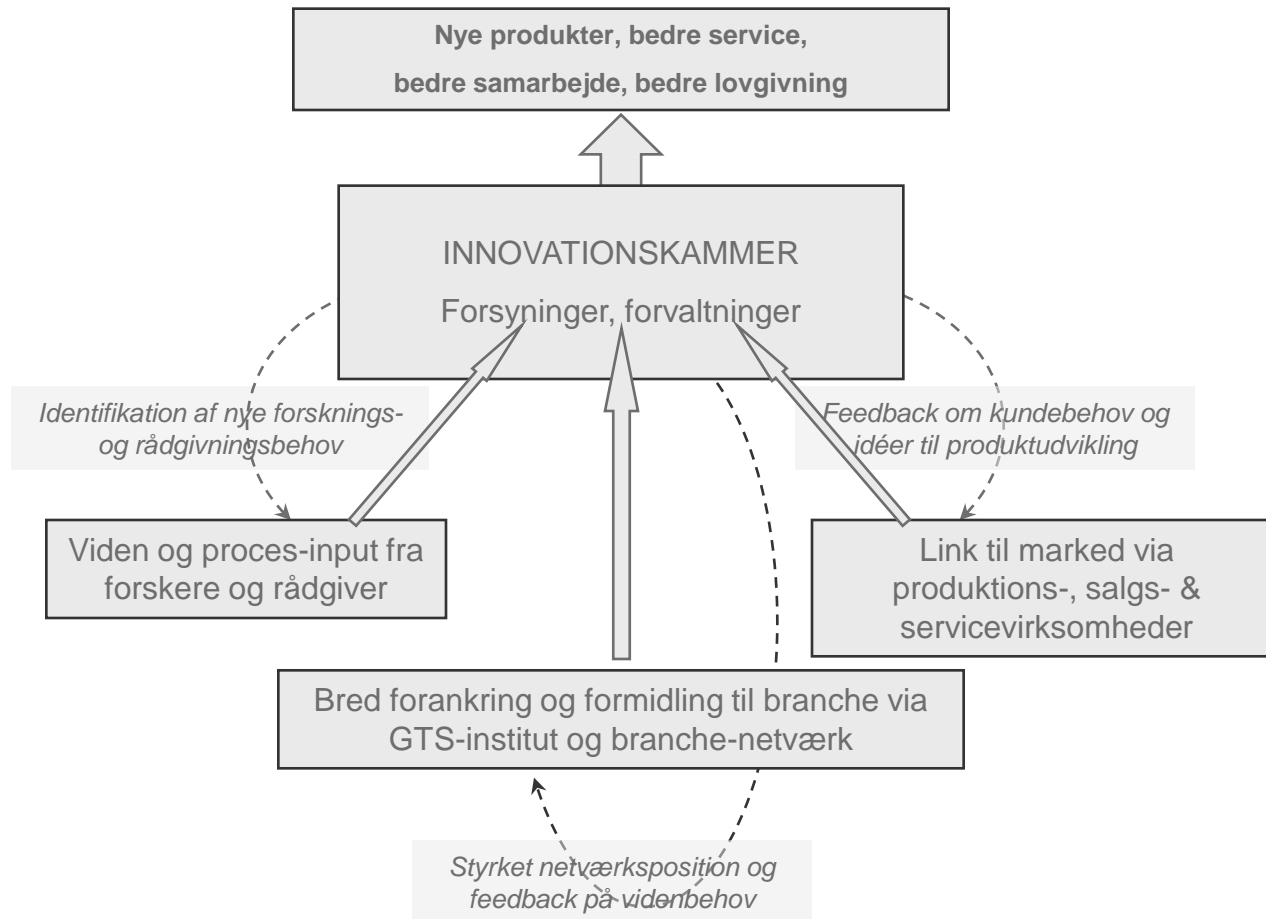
Nye produkter, bedre service,
bedre samarbejde, bedre lovgivning

INNOVATIONSKAMMER
Forsyninger, forvaltninger

Identifikation af nye forsknings- og rådgivningsbehov

Feedback om kundebehov og idéer til produktudvikling

Viden og proces-input fra forskere og rådgiver

Link til marked via produktions-, salgs- & servicevirksomheder

Bred forankring og formidling til branche via GTS-institut og branche-netværk

Styrket netværksposition og feedback på videnbehov